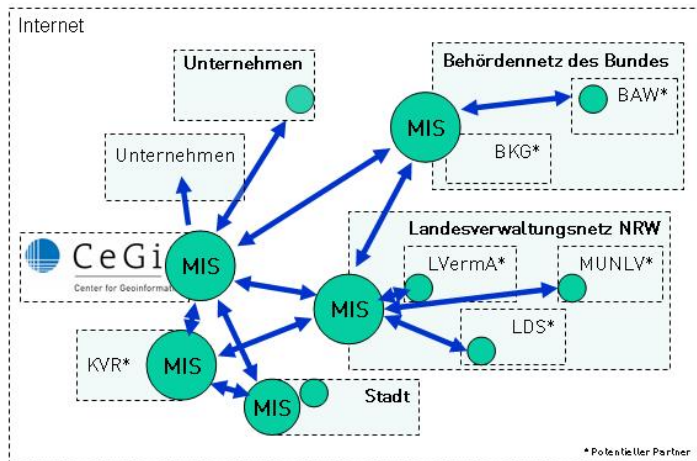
Internet

Unternehmen

Behördennetz des Bundes

BAW*

MIS

BKG*

Unternehmen

CeGi

Center for Geoinformat

MIS

Landesverwaltungsnetz NRW

LVermA*

MUNLV*

MIS

LDS*

KVR*

MIS

MIS

Stadt

* Potentieller Partner